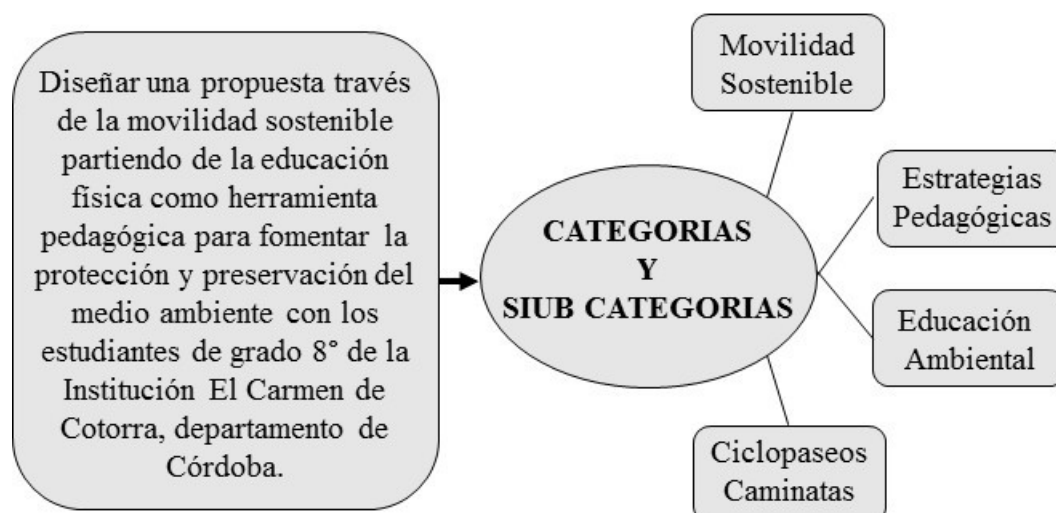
Diseñar una propuesta través de la movilidad sostenible partiendo de la educación física como herramienta pedagógica para fomentar la protección y preservación del medio ambiente con los estudiantes de grado 8° de la Institución El Carmen de Cotorra, departamento de Córdoba.

CATEGORIAS Y SIUB CATEGORIAS

Movilidad Sostenible

Estrategias Pedagógicas

Educación Ambiental

Ciclopaseos Caminatas